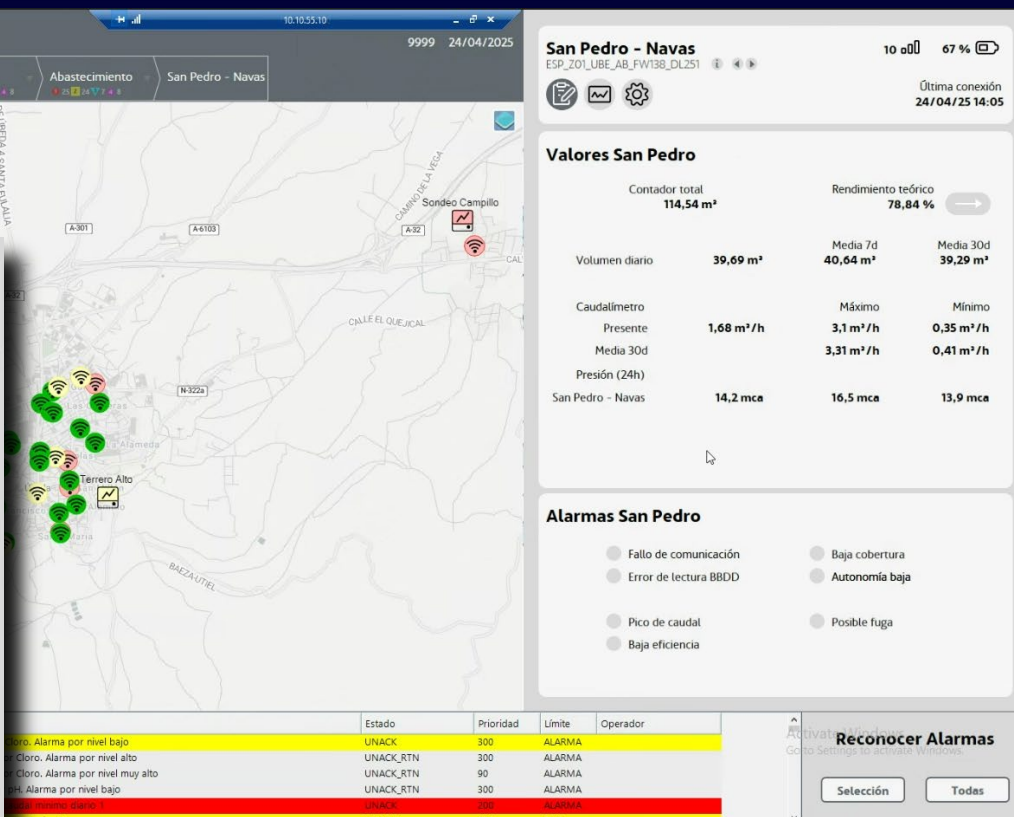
10.10.55.10

9999 24/04/2025

Abastecimiento San Pedro - Navas

Sondeo Campillo

A-301 A-6103 A-32

CAMINO DE LA VEGA

CALLE EL QUEJICAL

N-322a

Las Eras

La Alameda

Terrero Alto

Santa María

BAEZA-UTIEL

San Pedro - Navas
ESP_Z01_UBE_AB_FW138_DL251

10 67 %

Última conexión
24/04/25 14:05

Valores San Pedro

| | Contador total 114,54 m³ | | Rendimiento teórico 78,84 % |
|---|---|---|---|
| | | Media 7d | Media 30d |
| Volumen diario | 39,69 m³ | 40,64 m³ | 39,29 m³ |
| Caudalímetro | | Máximo | Mínimo |
| Presente | 1,68 m³/h | 3,1 m³/h | 0,35 m³/h |
| Media 30d | | 3,31 m³/h | 0,41 m³/h |
| Presión (24h) | | | |
| San Pedro - Navas | 14,2 mca | 16,5 mca | 13,9 mca |

Alarmas San Pedro

Fallo de comunicación
Baja cobertura
Error de lectura BBDD
Autonomía baja
Pico de caudal
Posible fuga
Baja eficiencia

| | Estado | Prioridad | Límite | Operador |
|---|---|---|---|---|
| Cloro. Alarma por nivel bajo | UNACK | 300 | ALARMA | |
| r Cloro. Alarma por nivel alto | UNACK_RTN | 300 | ALARMA | |
| r Cloro. Alarma por nivel muy alto | UNACK_RTN | 90 | ALARMA | |
| pH. Alarma por nivel bajo | UNACK_RTN | 300 | ALARMA | |
| dal mínimo diario 1 | UNACK | 200 | ALARMA | |

Activate Windows
Go to Settings to activate Windows.

Reconocer Alarmas

Selección Todas